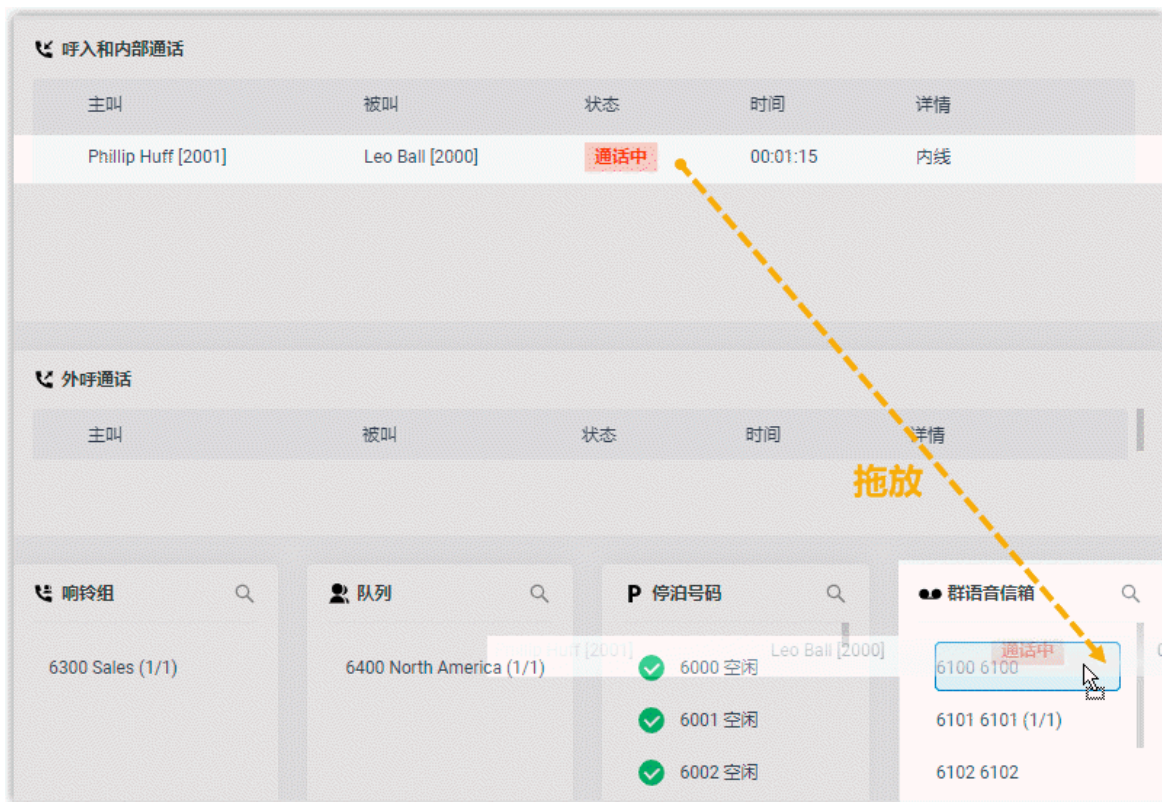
呼入和内部通话

| 主叫 | 被叫 | 状态 | 时间 | 详情 |
|---|---|---|---|---|
| Phillip Huff [2001] | Leo Ball [2000] | 通话中 | 00:01:15 | 内线 |

外呼通话

| 主叫 | 被叫 | 状态 | 时间 | 详情 |
|---|---|---|---|---|

拖放

响铃组

6300 Sales (1/1)

队列

6400 North America (1/1)

P 停泊号码

6000 空闲

6001 空闲

6002 空闲

群语音信箱

6100 6100

6101 6101 (1/1)

6102 6102

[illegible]uff [2001] Leo Ball [2000] 通话中